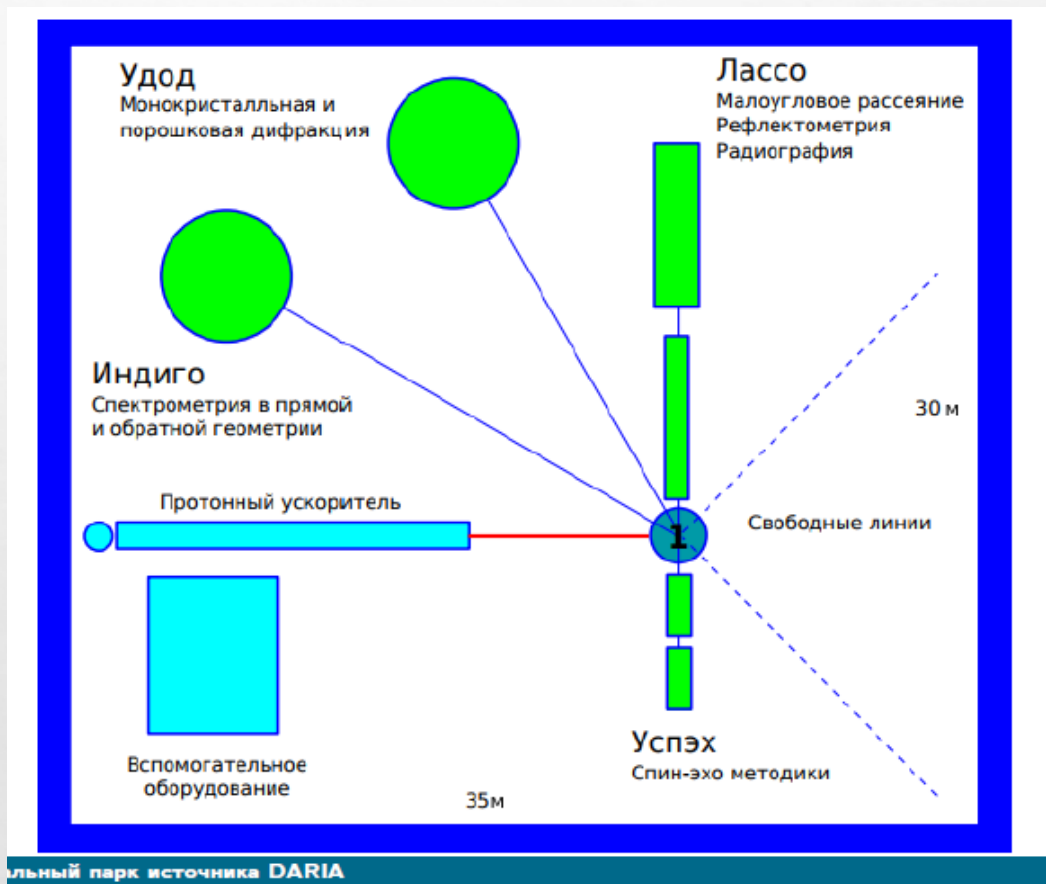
Удод
Монокристалльная и порошковая дифракция

Лассо
Малоугловое рассеяние
Рефлектометрия
Радиография

Индиго
Спектрометрия в прямой и обратной геометрии

30 м

Протонный ускоритель

1

Свободные линии

Вспомогательное оборудование

35м

Успэх
Спин-эхо методики

альный парк источника DARIA